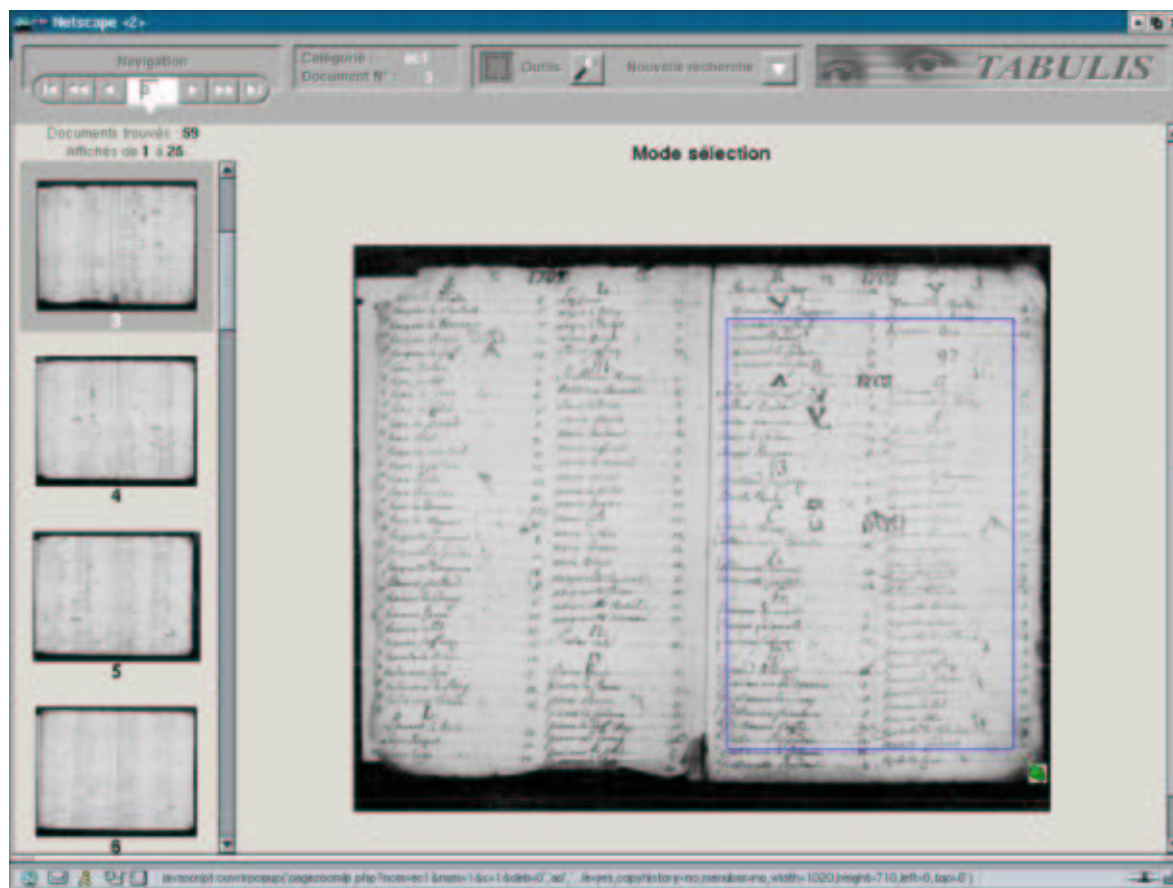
Netscape <2>

Navigation

3

Catégorie : ec1
Document N° : 3

Outils

Nouvelle recherche

TABULIS

Documents trouvés : 59
Affichés de 1 à 25

Mode sélection

3

4

5

6

1707

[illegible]

javascript:ouvrirpopup('pagezoom.php?nom=ec1&num=1&c=1&deb=0','ad','..lleves,copyhistory=no,menubar=no,width=1020,height=710,left=0,top=0')